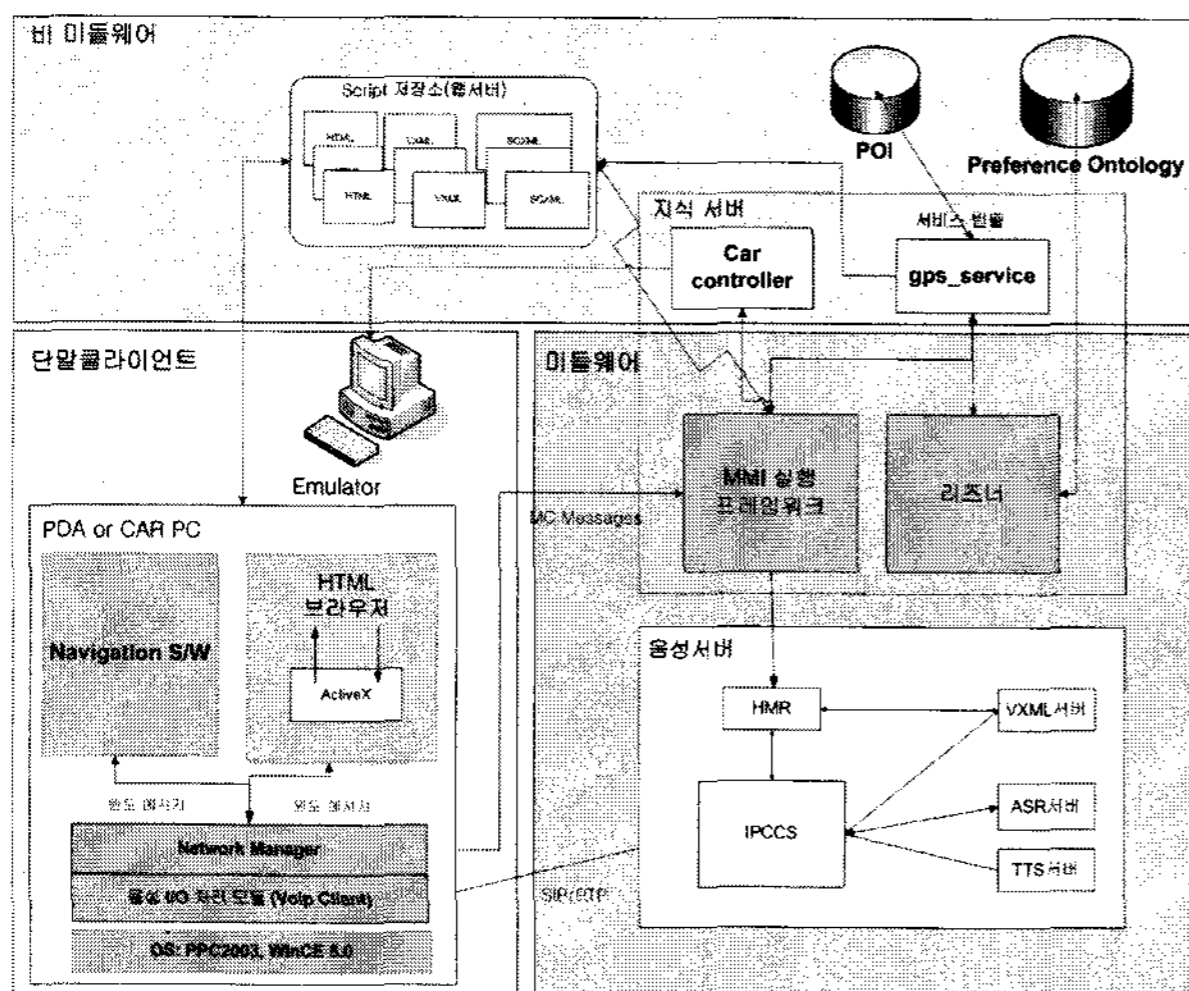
비 미들웨어

Script 저장소(웹서버)

HTML

VXML

SCXML

HTML

VXML

SCXML

POI

Preference Ontology

지식 서버

서비스 발굴

Car controller

gps_service

단말클라이언트

미들웨어

Emulator

MMI 실행 프레임워크

리스너

PDA or CAR PC

M/C Messages

HTML 브라우저

Navigation S/W

ActiveX

음성서버

HMR

VXML서버

윈도 메시지

윈도 메시지

IPCCS

ASR서버

Network Manager

음성 I/O 처리 모듈 (Voip Client)

SIP/RTP

TTS서버

OS: PPC2003, WinCE 5.0